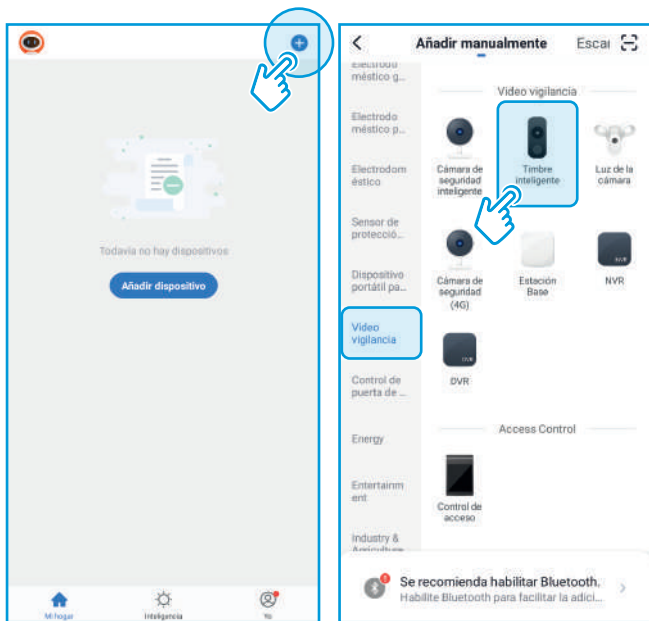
Todavía no hay dispositivos

Añadir dispositivo

Mi hogar
Inteligencia
Yo

<
Añadir manualmente
Escar

Electrodoméstico g...
Electrodoméstico p...
Electrodoméstico
Sensor de protecció...
Dispositivo portátil pa...
Video vigilancia
Control de puerta de ...
Energy
Entertainment
Industry & Agriculture

Video vigilancia

Cámara de seguridad inteligente
Timbre inteligente
Luz de la cámara
Cámara de seguridad (4G)
Estación Base
NVR
DVR

Access Control

Control de acceso

Se recomienda habilitar Bluetooth.
Habilite Bluetooth para facilitar la adici...